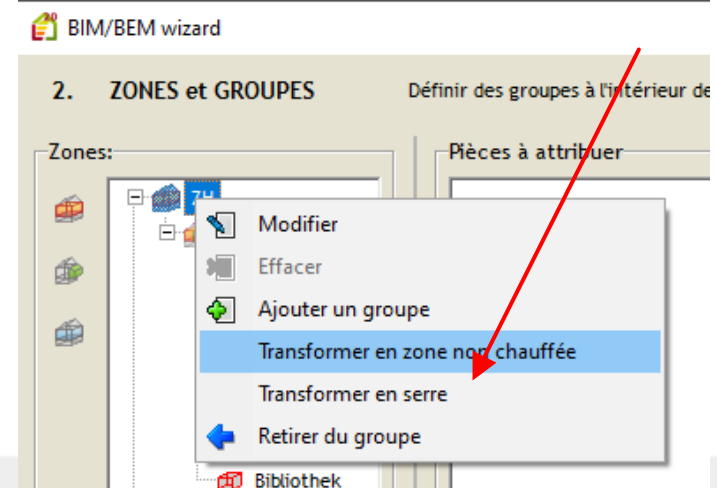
BIM/BEM wizard

2. ZONES et GROUPES

Définir des groupes à l'intérieur de

Zones:

Pièces à attribuer

ZH

Modifier

Effacer

Ajouter un groupe

Transformer en zone non chauffée

Transformer en serre

Retirer du groupe

Bibliothek